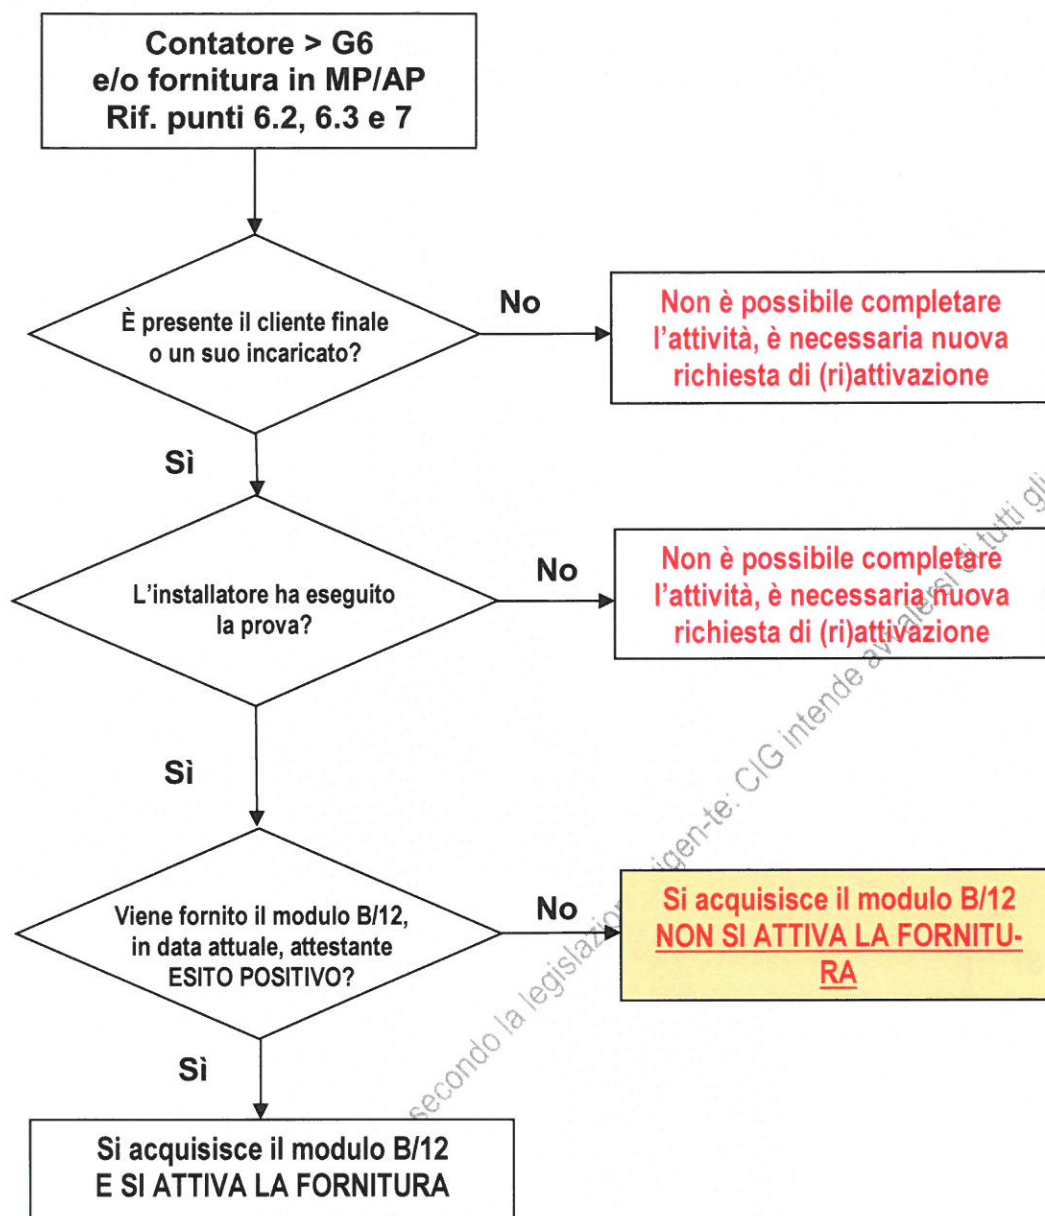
Contatore > G6
e/o fornitura in MP/AP
Rif. punti 6.2, 6.3 e 7

È presente il cliente finale o un suo incaricato?

No

Non è possibile completare l'attività, è necessaria nuova richiesta di (ri)attivazione

Sì

L'installatore ha eseguito la prova?

No

Non è possibile completare l'attività, è necessaria nuova richiesta di (ri)attivazione

Sì

Viene fornito il modulo B/12, in data attuale, attestante ESITO POSITIVO?

No

Si acquisisce il modulo B/12
NON SI ATTIVA LA FORNITURA

Sì

Si acquisisce il modulo B/12
E SI ATTIVA LA FORNITURA

secondo la legislazione vigen-te: CIG intende avvalersi di tutti gli